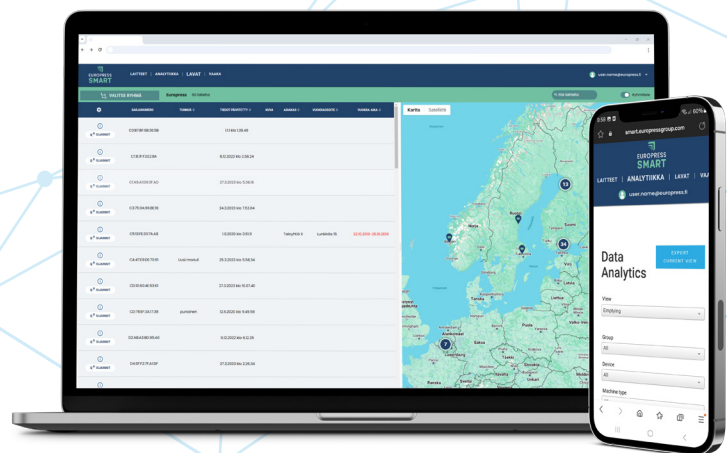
EUROPRESS SMART

LAITTEET | ANALYTIIKKA | LAVAT | KAAKA

user.name@europress.fi

VALITSE RYHMÄ

Europress

Kartta Satelliitti

smart.europressgroup.com

EUROPRESS SMART

LAITTEET | ANALYTIIKKA | LAVAT | VAA

user.name@europress.fi

Data Analytics

EXPORT CURRENT VIEW

View

Emptying

Group

All

Device

All

Machine type